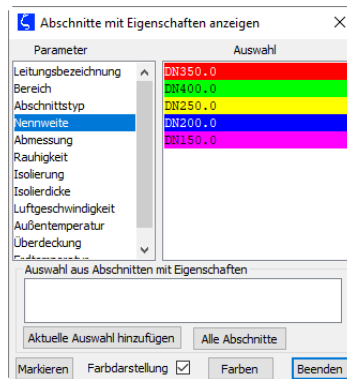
Abschnitte mit Eigenschaften anzeigen ×

Parameter
Auswahl

Leitungsbezeichnung
Bereich
Abschnittstyp
Nennweite
Abmessung
Rauhigkeit
Isolierung
Isolierdicke
Luftgeschwindigkeit
Außentemperatur
Überdeckung
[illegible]

DN350.0
DN400.0
DN250.0
DN200.0
DN150.0

Auswahl aus Abschnitten mit Eigenschaften

Aktuelle Auswahl hinzufügen
Alle Abschnitte

Markieren
Farbdarstellung ☑
Farben
Beenden